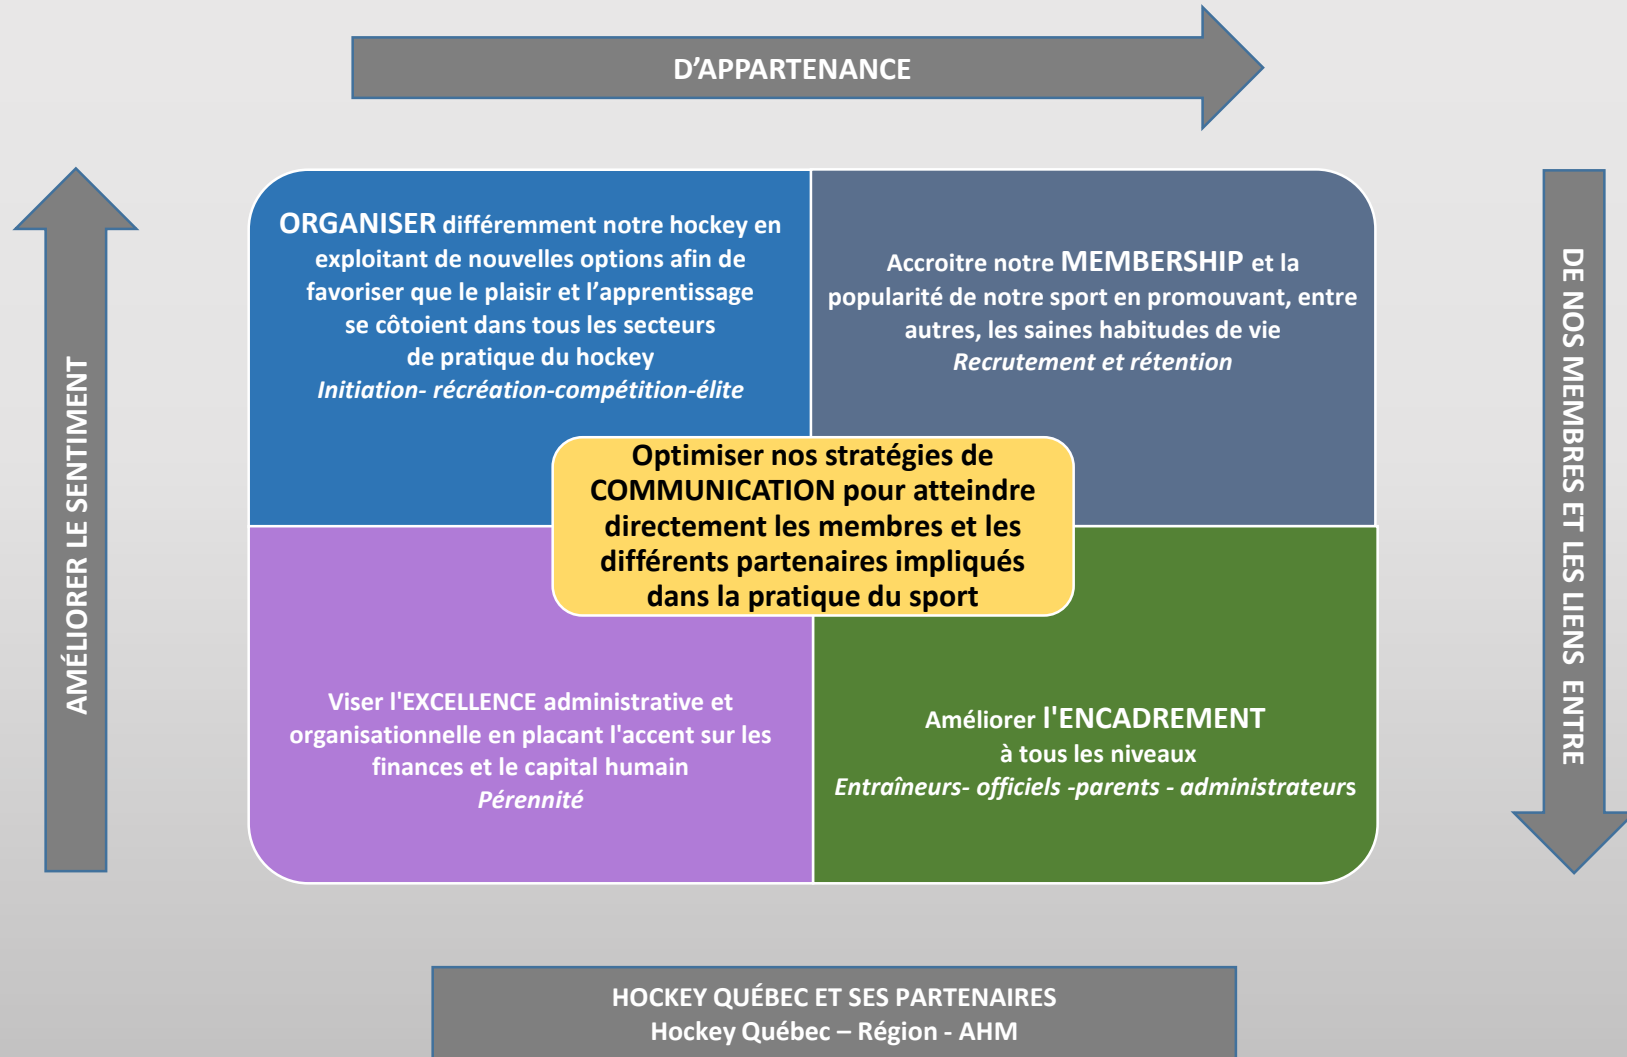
AMÉLIORER LE SENTIMENT

D'APPARTENANCE

DE NOS MEMBRES ET LES LIENS ENTRE

ORGANISER différemment notre hockey en exploitant de nouvelles options afin de favoriser que le plaisir et l'apprentissage se côtoient dans tous les secteurs de pratique du hockey
*Initiation- récréation-compétition-élite*

Accroitre notre MEMBERSHIP et la popularité de notre sport en promouvant, entre autres, les saines habitudes de vie
*Recrutement et rétention*

Optimiser nos stratégies de COMMUNICATION pour atteindre directement les membres et les différents partenaires impliqués dans la pratique du sport

Viser l'EXCELLENCE administrative et organisationnelle en placant l'accent sur les finances et le capital humain
*Pérennité*

Améliorer l'ENCADREMENT à tous les niveaux
*Entraîneurs- officiels -parents - administrateurs*

HOCKEY QUÉBEC ET SES PARTENAIRES
Hockey Québec – Région - AHM